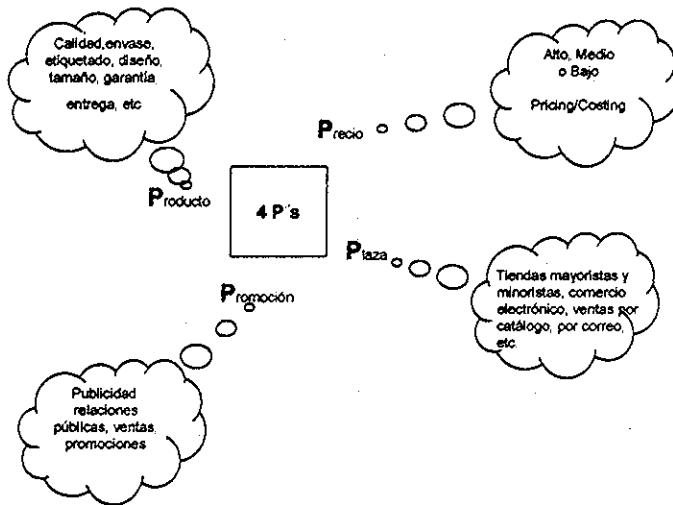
Calidad,envase, etiquetado, diseño, tamaño, garantía entrega, etc

Alto, Medio o Bajo

Pricing/Costing

Precio

Producto

4 P's

Plaza

Promoción

Tiendas mayoristas y minoristas, comercio electrónico, ventas por catálogo, por correo, etc.

Publicidad relaciones públicas, ventas, promociones